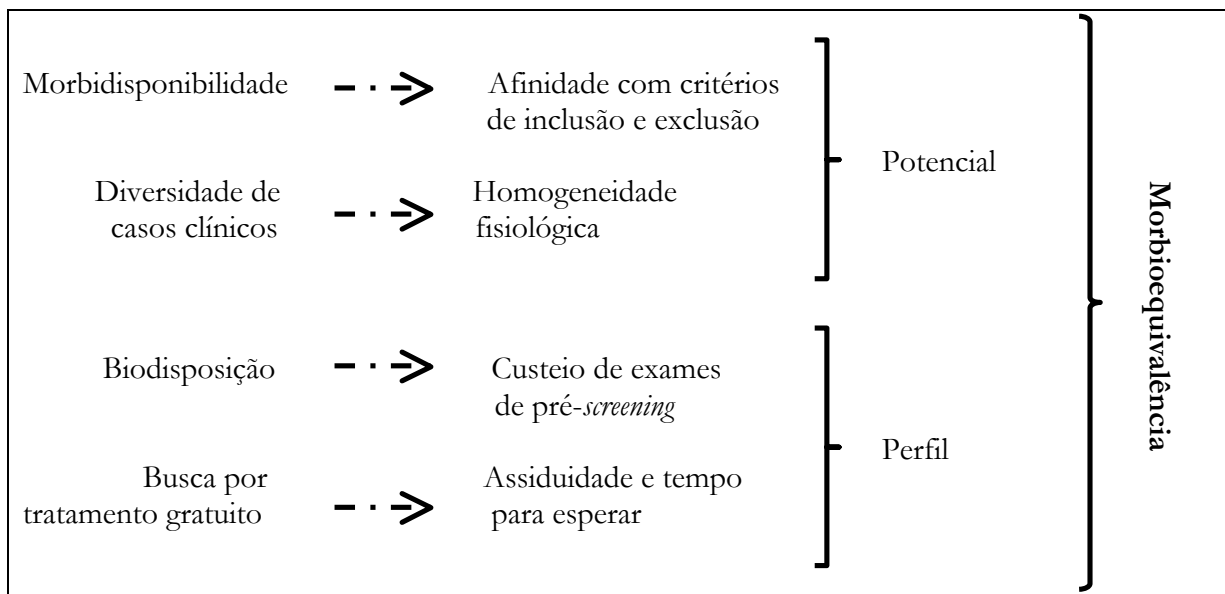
Morbidisponibilidade → Afinidade com critérios de inclusão e exclusão

Diversidade de casos clínicos → Homogeneidade fisiológica

Potencial

Biodisposição → Custeio de exames de pré-*screening*

Busca por tratamento gratuito → Assiduidade e tempo para esperar

Perfil

Morbioequivalência